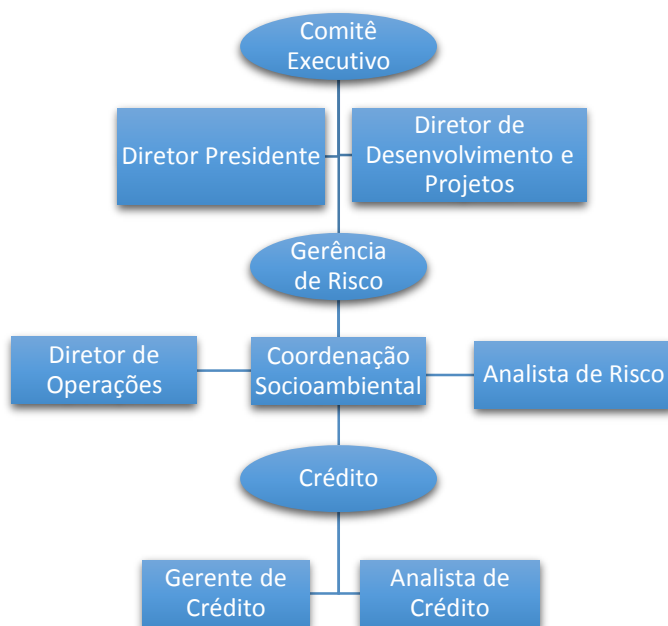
Comitê Executivo

Diretor Presidente

Diretor de Desenvolvimento e Projetos

Gerência de Risco

Diretor de Operações

Coordenação Socioambiental

Analista de Risco

Crédito

Gerente de Crédito

Analista de Crédito